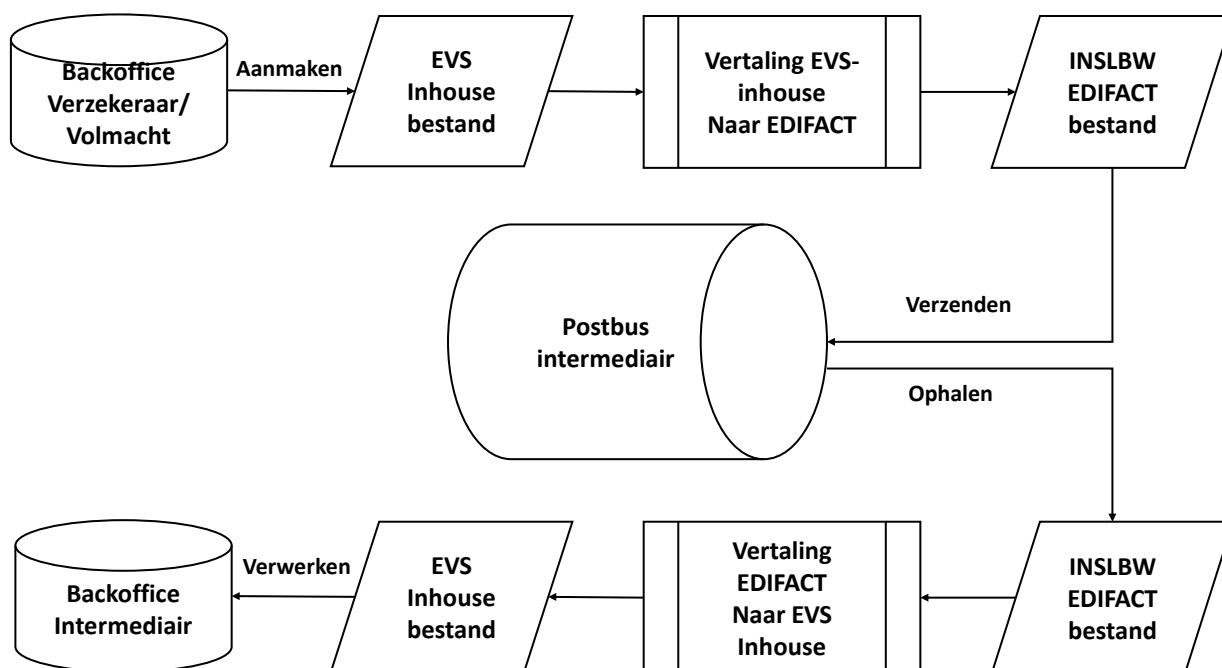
Backoffice Verzekeraar/ Volmacht

Aanmaken

EVS Inhouse bestand

Vertaling EVS-inhouse Naar EDIFACT

INSLBW EDIFACT bestand

Postbus intermediair

Verzenden

Ophalen

Backoffice Intermediair

Verwerken

EVS Inhouse bestand

Vertaling EDIFACT Naar EVS Inhouse

INSLBW EDIFACT bestand